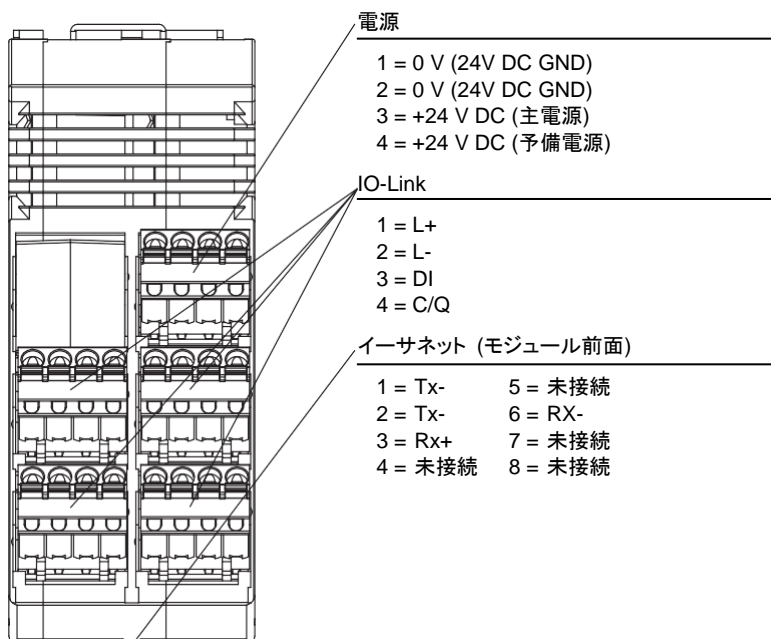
電源

1 = 0 V (24V DC GND)
2 = 0 V (24V DC GND)
3 = +24 V DC (主電源)
4 = +24 V DC (予備電源)

IO-Link

1 = L+
2 = L-
3 = DI
4 = C/Q

イーサネット (モジュール前面)

1 = Tx- 5 = 未接続
2 = Tx- 6 = RX-
3 = Rx+ 7 = 未接続
4 = 未接続 8 = 未接続